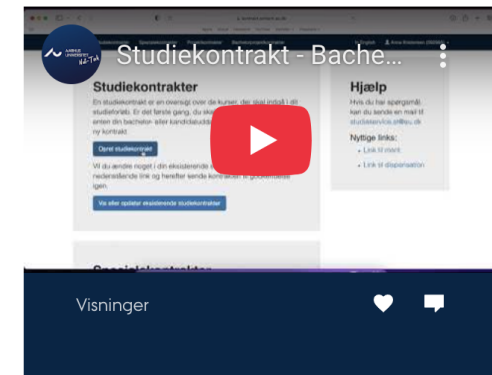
AARHUS UNIVERSITET AU-TV

Studiekontrakt - Bache...

Studiekontrakter

En studiekontrakt er en oversigt over de kurser, der skal indgå i dit studieforløb. Er det første gang, du skal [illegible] enten din bachelor- eller kandidatuddannelse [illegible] ny kontrakt.

Opret studiekontrakt

Vil du ændre noget i din eksisterende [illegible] nedenstående link og herefter sende kontrakten til godkendelse igen.

Vis eller opdater eksisterende studiekontrakter

Hjælp

Hvis du har spørgsmål, kan du sende en mail til studieservice.st@au.dk

Nyttige links:

Link til merit

Link til dispensation

Specialekontrakter

Visninger